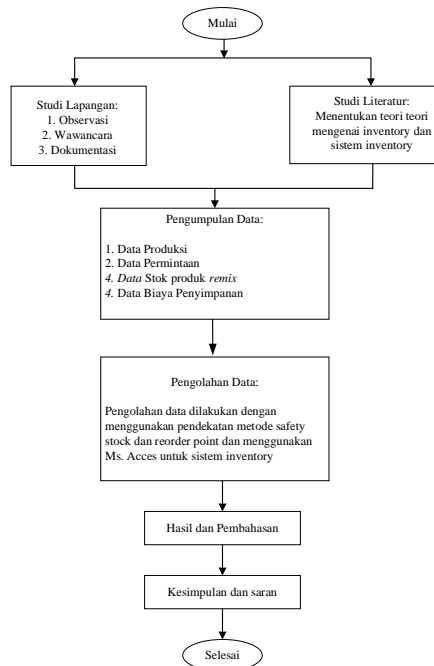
Mulai

Studi Lapangan:
1. Observasi
2. Wawancara
3. Dokumentasi

Studi Literatur:
Menentukan teori teori mengenai inventory dan sistem inventory

Pengumpulan Data:

1. Data Produksi
2. Data Permintaan
4. Data Stok produk remix
4. Data Biaya Penyimpanan

Pengolahan Data:

Pengolahan data dilakukan dengan menggunakan pendekatan metode safety stock dan reorder point dan menggunakan Ms. Acces untuk sistem inventory

Hasil dan Pembahasan

Kesimpulan dan saran

Selesai